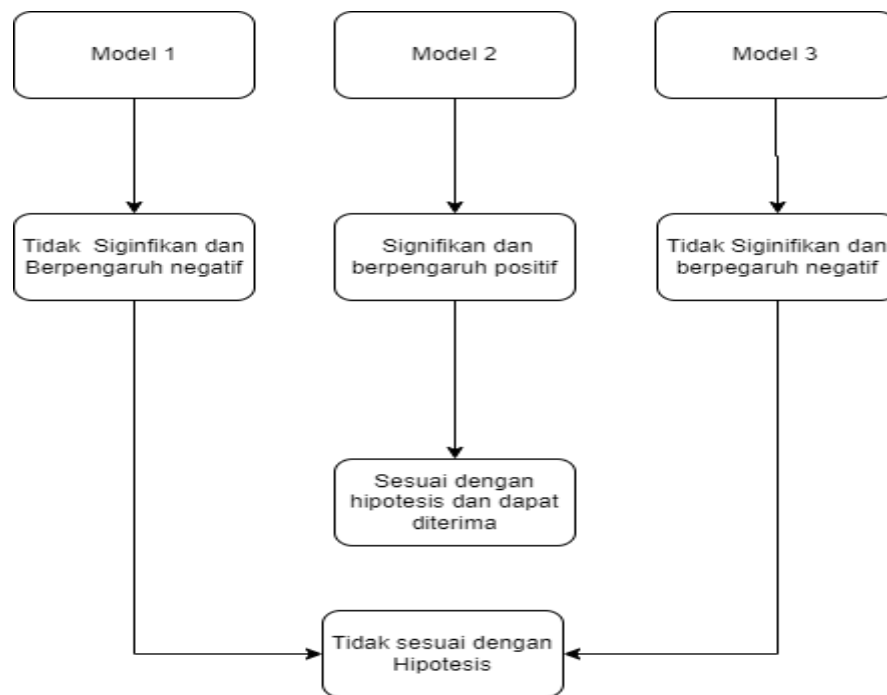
Model 1

Model 2

Model 3

Tidak Siginifikan dan Berpengaruh negatif

Signifikan dan berpengaruh positif

Tidak Siginifikan dan berpegaruh negatif

Sesuai dengan hipotesis dan dapat diterima

Tidak sesuai dengan Hipotesis